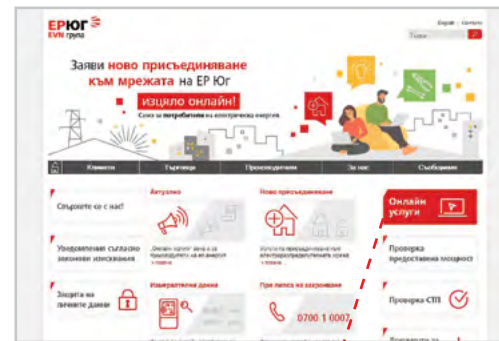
ЕРЮГ
EVN група

English | Контакти

Търси

Заяви ново присъединяване към мрежата на ЕР Юг

изцяло онлайн!

Само за потребители на електрическа енергия

Клиенти | Търговци | Производители | За нас | Съобщения

Свържете се с нас!

Актуално

Ново присъединяване

Онлайн услуги

Уведомления съгласно законови изисквания

Проверка предоставена мощност

Защита на личните данни

Измервателни данни

При липса на захранване

0700 1 0007

Проверка СТП

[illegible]